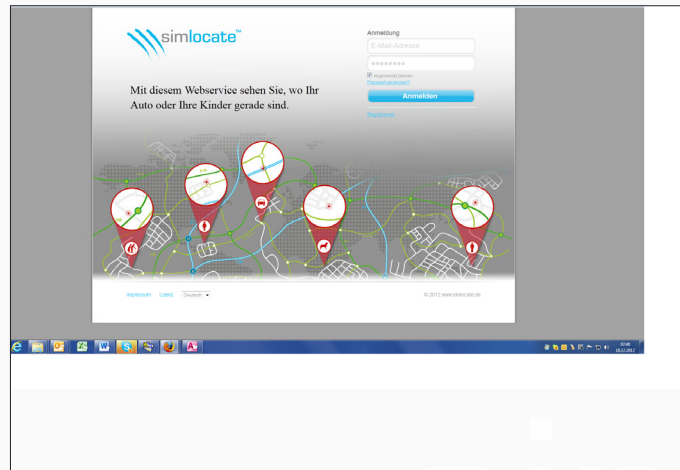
simlocate™

Anmeldung

E-Mail-Adresse

••••••••

Angemeldet bleiben

Passwort vergessen?

Anmelden

Registrieren

Mit diesem Webservice sehen Sie, wo Ihr Auto oder Ihre Kinder gerade sind.

Impressum Lizenz Deutsch

© 2012 www.simlocate.de